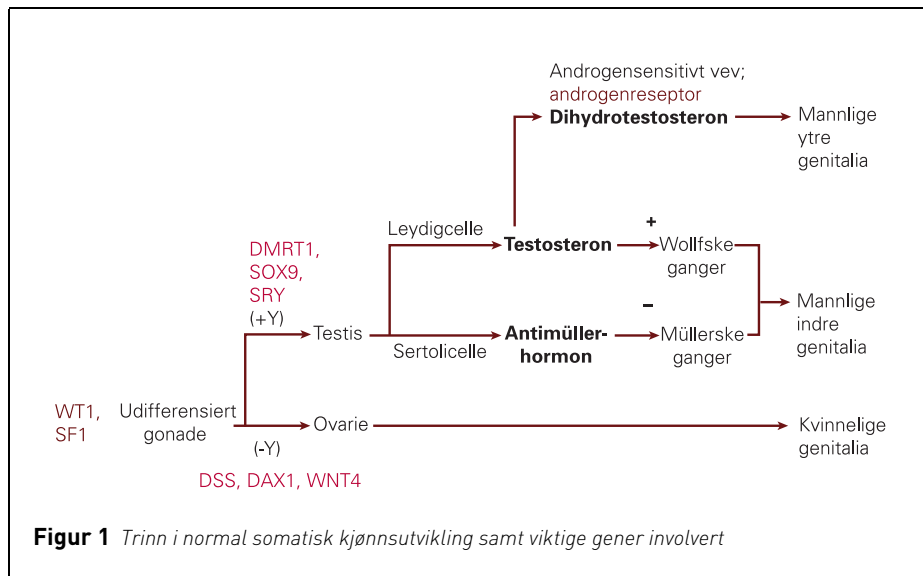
Androgensensitivt vev; androgenreseptor
**Dihydrotestosteron**

Mannlige ytre genitalia

Leydigcelle

**Testosteron**

+

Wollfske ganger

DMRT1, SOX9, SRY

(+Y)

Testis

Mannlige indre genitalia

–

**Antimüller-hormon**

Müllerske ganger

Sertolicelle

WT1, SF1

Udifferensiert gonade

Ovarie

Kvinnelige genitalia

(-Y)

DSS, DAX1, WNT4

**Figur 1** *Trinn i normal somatisk kjønnsutvikling samt viktige gener involvert*